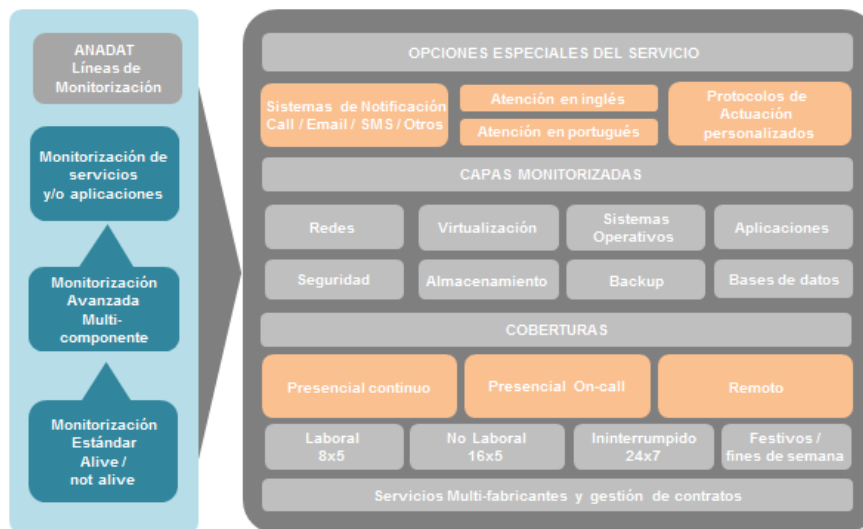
ANADAT
Líneas de
Monitorización

Monitorización de
servicios
y/o aplicaciones

Monitorización
Avanzada
Multi-
componente

Monitorización
Estándar
Alive /
not alive

OPCIONES ESPECIALES DEL SERVICIO

Sistemas de Notificación
Call / Email / SMS / Otros

Atención en inglés

Atención en portugués

Protocolos de
Actuación
personalizados

CAPAS MONITORIZADAS

Redes

Virtualización

Sistemas
Operativos

Aplicaciones

Seguridad

Almacenamiento

Backup

Bases de datos

COBERTURAS

Presencial continuo

Presencial On-call

Remoto

Laboral
8x5

No Laboral
16x5

Ininterrumpido
24x7

Festivos /
fines de semana

Servicios Multi-fabricantes y gestión de contratos